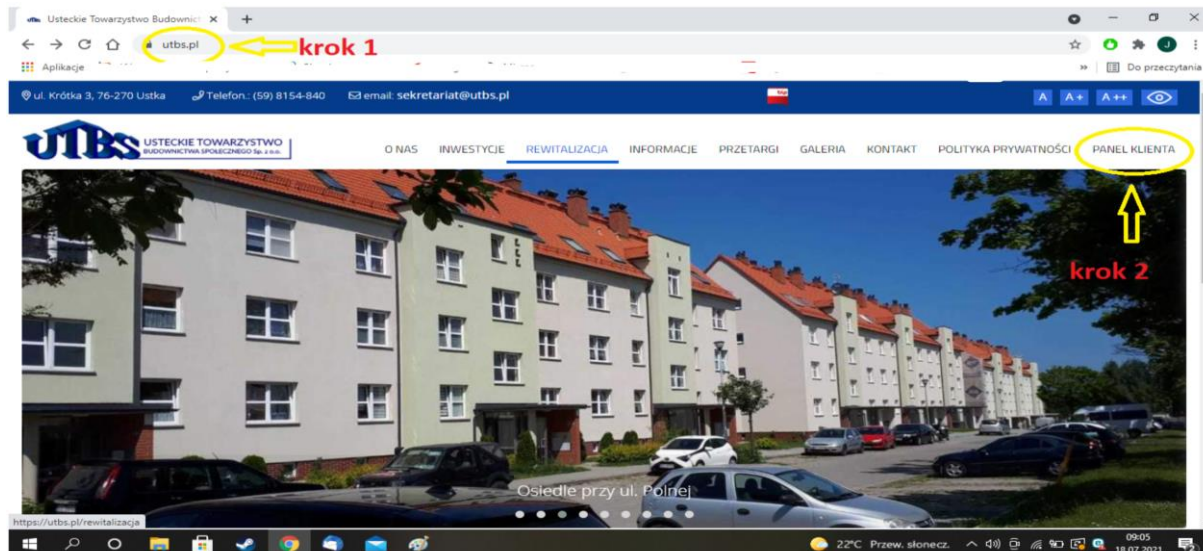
Usteckie Towarzystwo Budownict ×

utbs.pl

krok 1

Aplikacje

» Do przeczytania

ul. Krótka 3, 76-270 Ustka Telefon.: (59) 8154-840 email: sekretariat@utbs.pl

A A+ A++

UTBS USTECKIE TOWARZYSTWO BUDOWNICTWA SPOŁECZNEGO Sp. z o.o.

O NAS INWESTYCJE REWITALIZACJA INFORMACJE PRZETARGI GALERIA KONTAKT POLITYKA PRYWATNOŚCI PANEL KLIENTA

krok 2

Osiedle przy ul. Polnej

https://utbs.pl/rewitalizacja

22°C Przew. słonecz. 09:05 18.07.2021